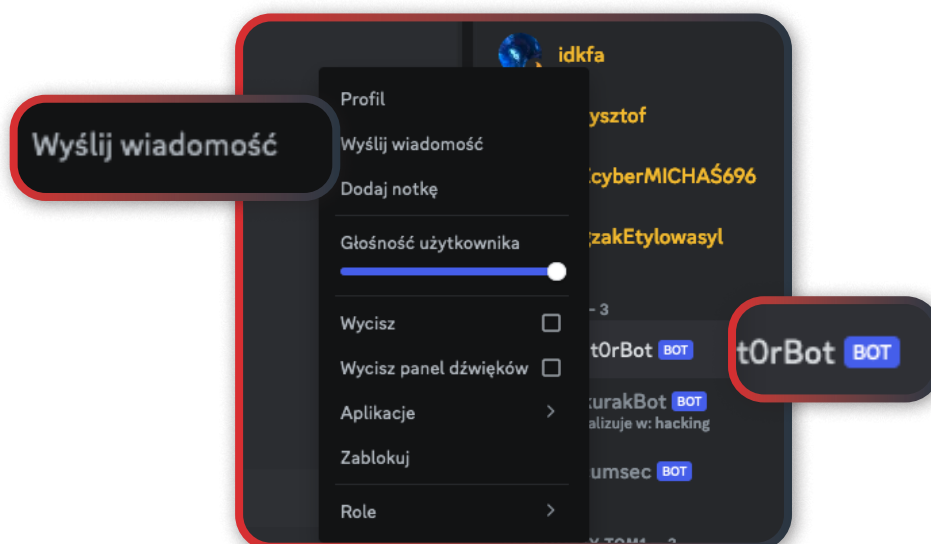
Wyślij wiadomość

idkfa
ysztof
cyberMICHAŚ696
zakEtylowasyl
– 3
t0rBot BOT
turakBot BOT
alizuje w: hacking
umsec BOT

Profil
Wyślij wiadomość
Dodaj notkę
Głośność użytkownika
Wycisz
Wycisz panel dźwięków
Aplikacje
Zablokuj
Role

t0rBot BOT